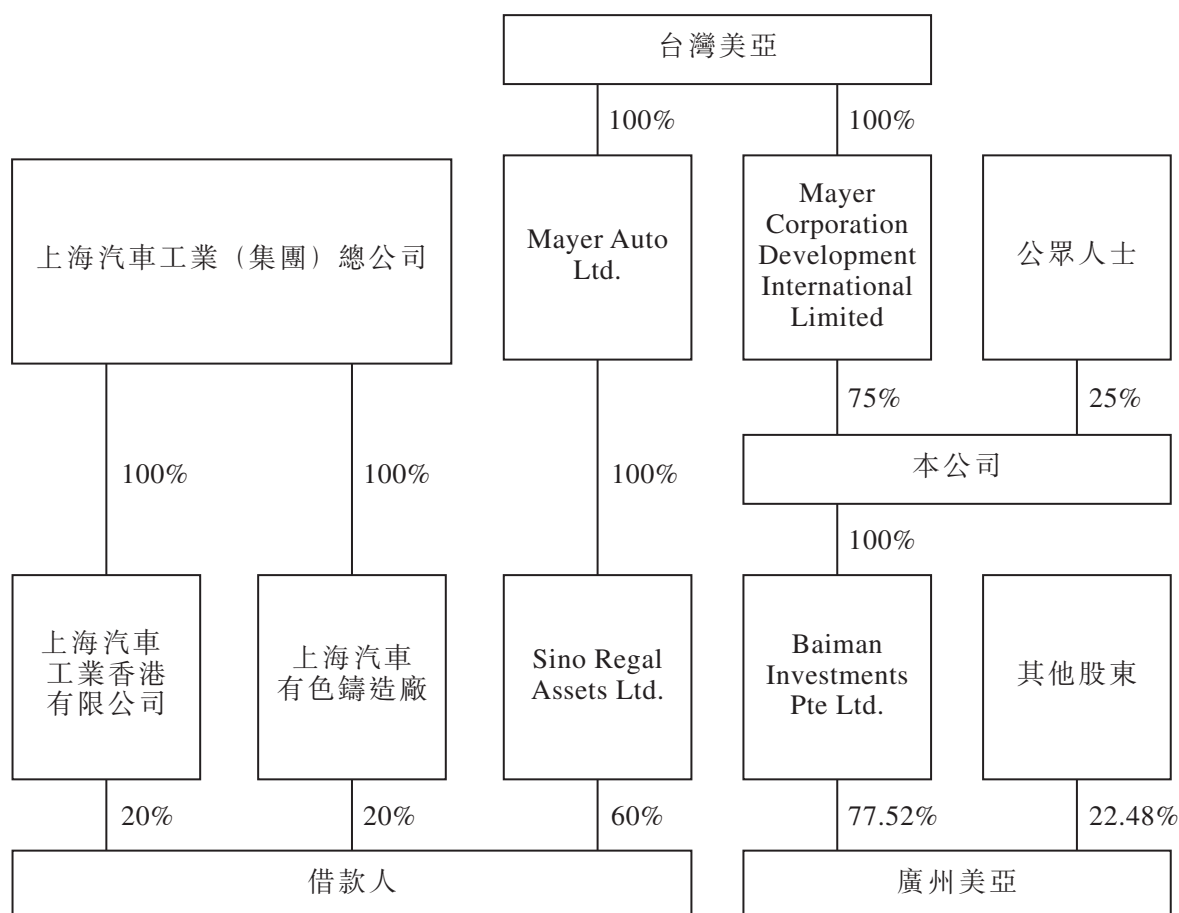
台灣美亞

100%

100%

上海汽車工業（集團）總公司

Mayer Auto Ltd.

Mayer Corporation Development International Limited

公眾人士

75%

25%

本公司

100%

100%

100%

100%

上海汽車工業香港有限公司

上海汽車有色鑄造廠

Sino Regal Assets Ltd.

Baiman Investments Pte Ltd.

其他股東

20%

20%

60%

77.52%

22.48%

借款人

廣州美亞